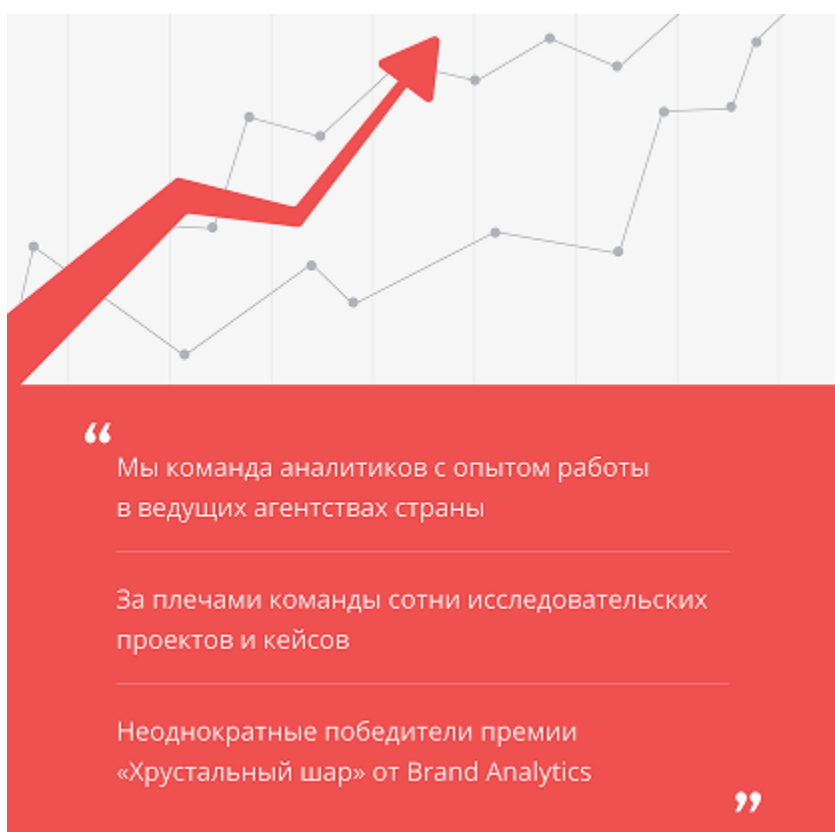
“

Мы команда аналитиков с опытом работы в ведущих агентствах страны

За плечами команды сотни исследовательских проектов и кейсов

Неоднократные победители премии «Хрустальный шар» от Brand Analytics

”